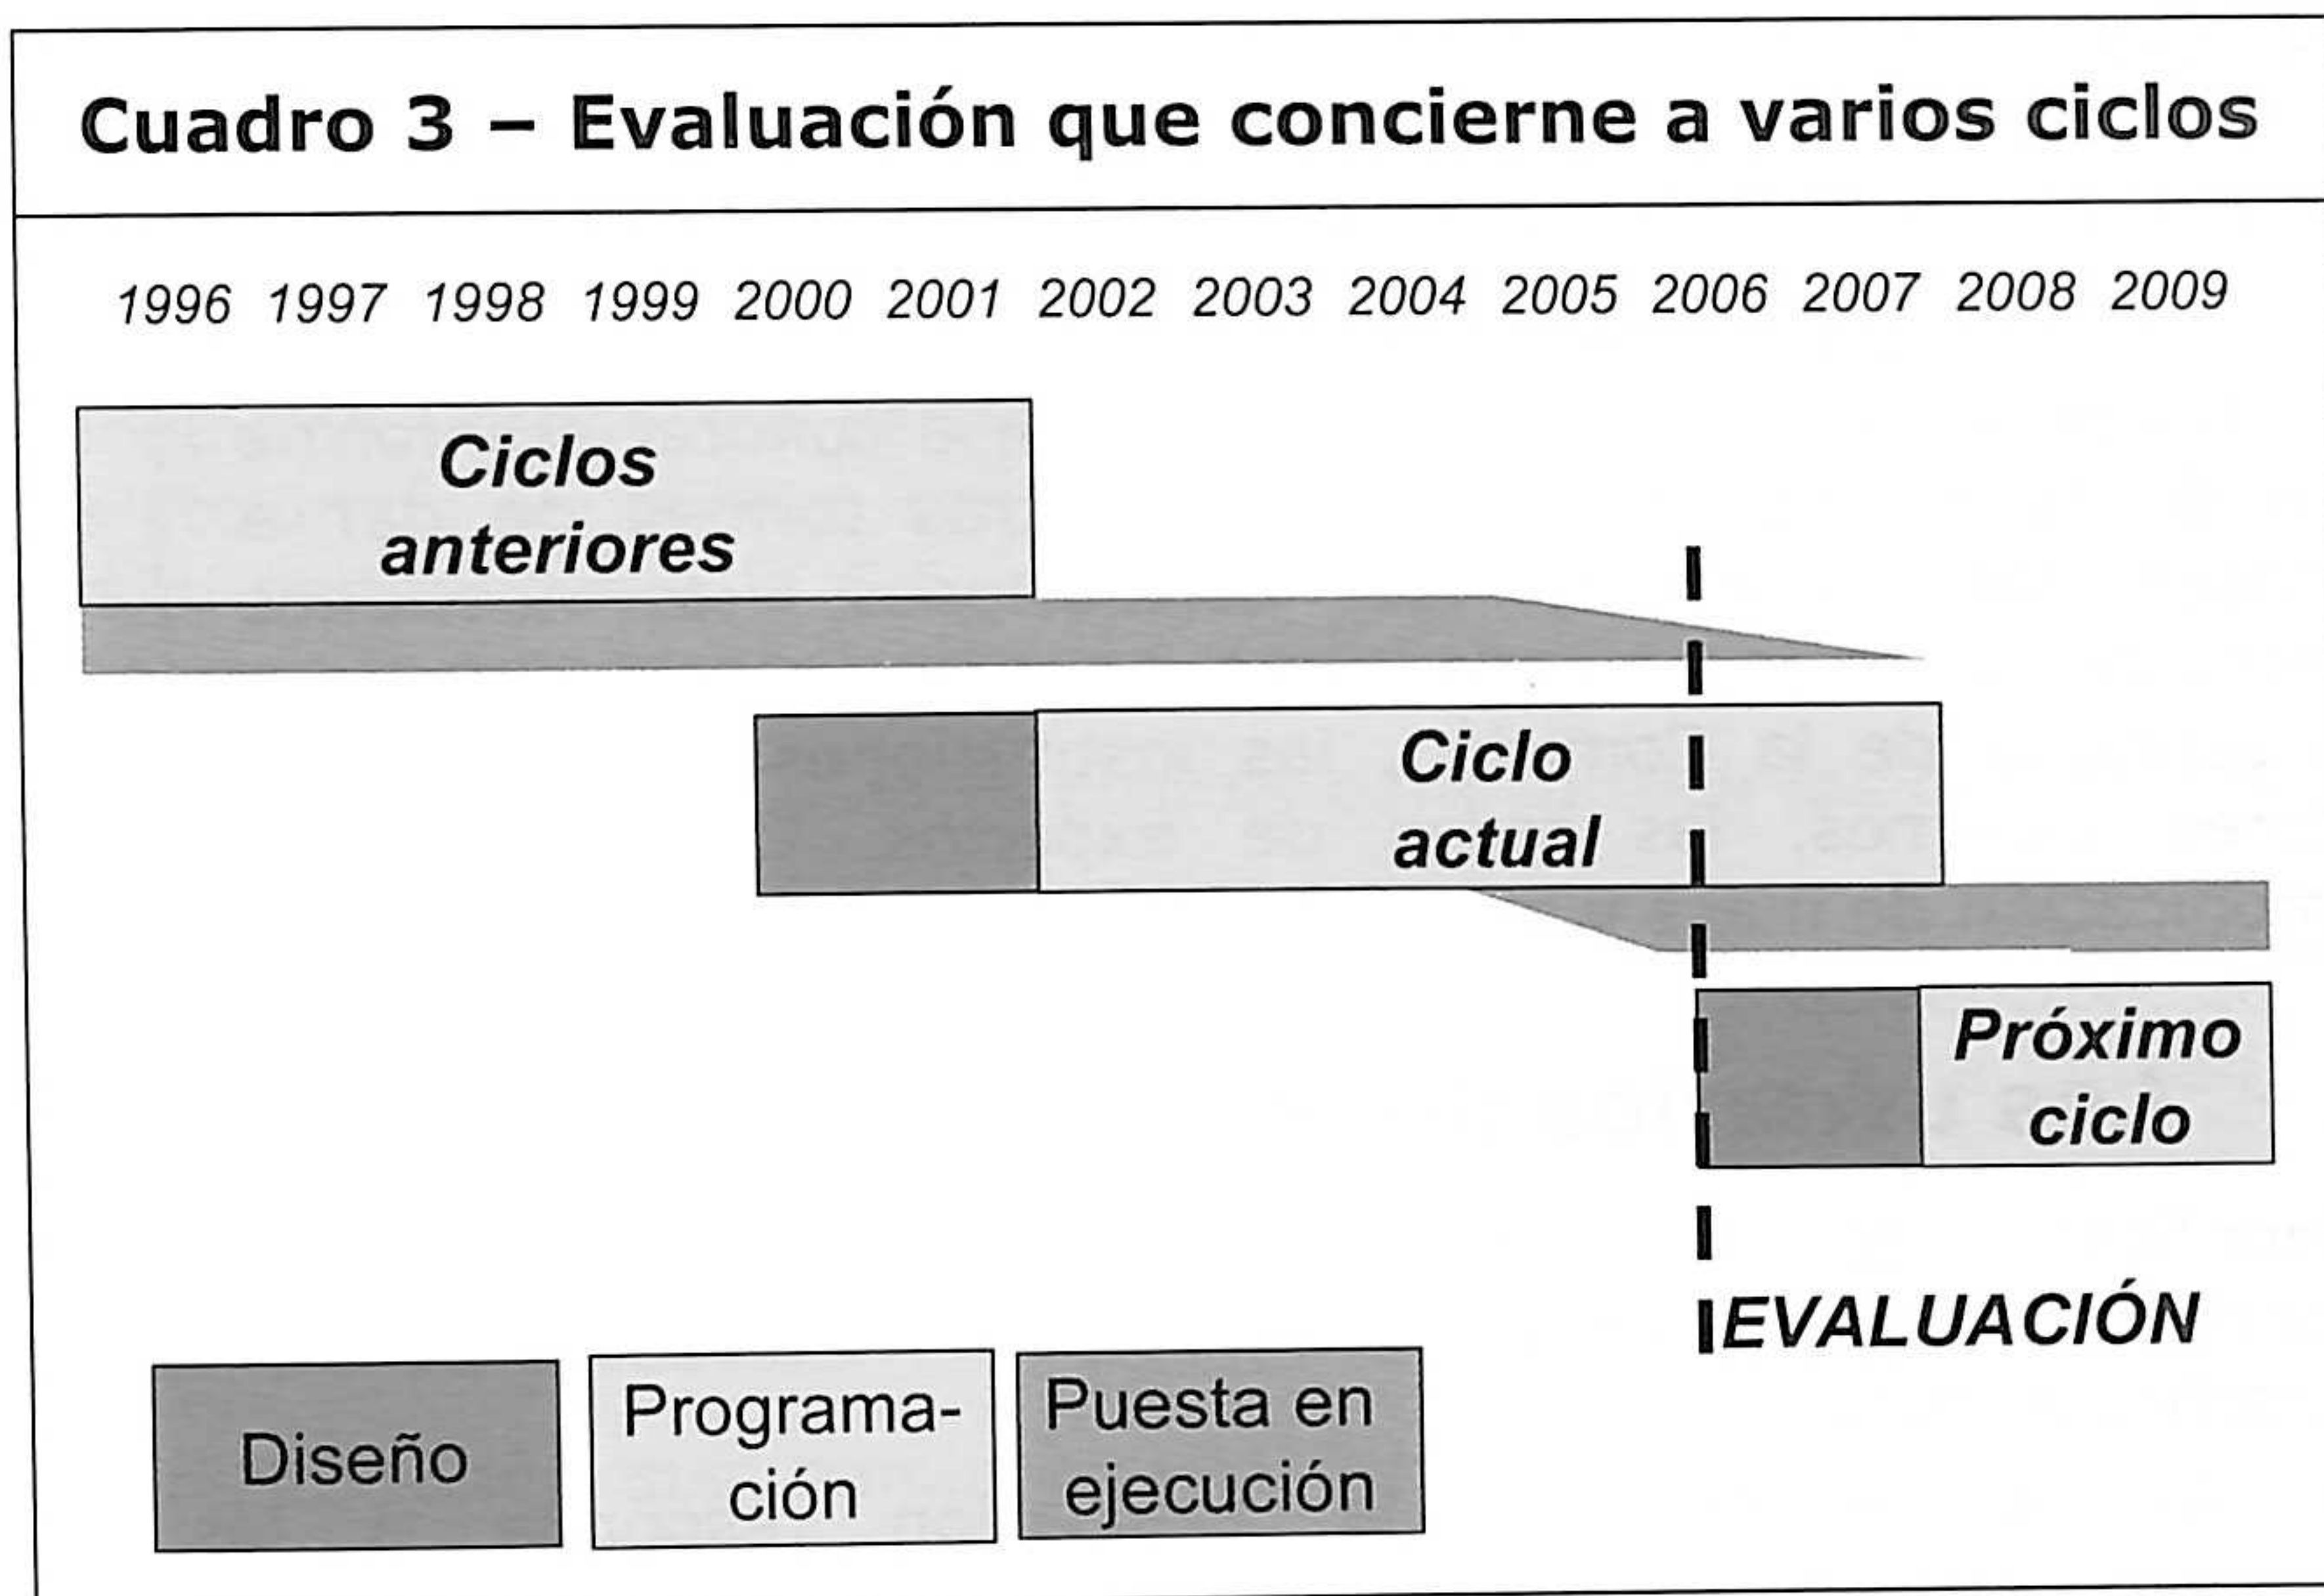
Cuadro 3 – Evaluación que concierne a varios ciclos

1996 1997 1998 1999 2000 2001 2002 2003 2004 2005 2006 2007 2008 2009

Ciclos anteriores

Ciclo actual

Próximo ciclo

EVALUACIÓN

Diseño

Programación

Puesta en ejecución